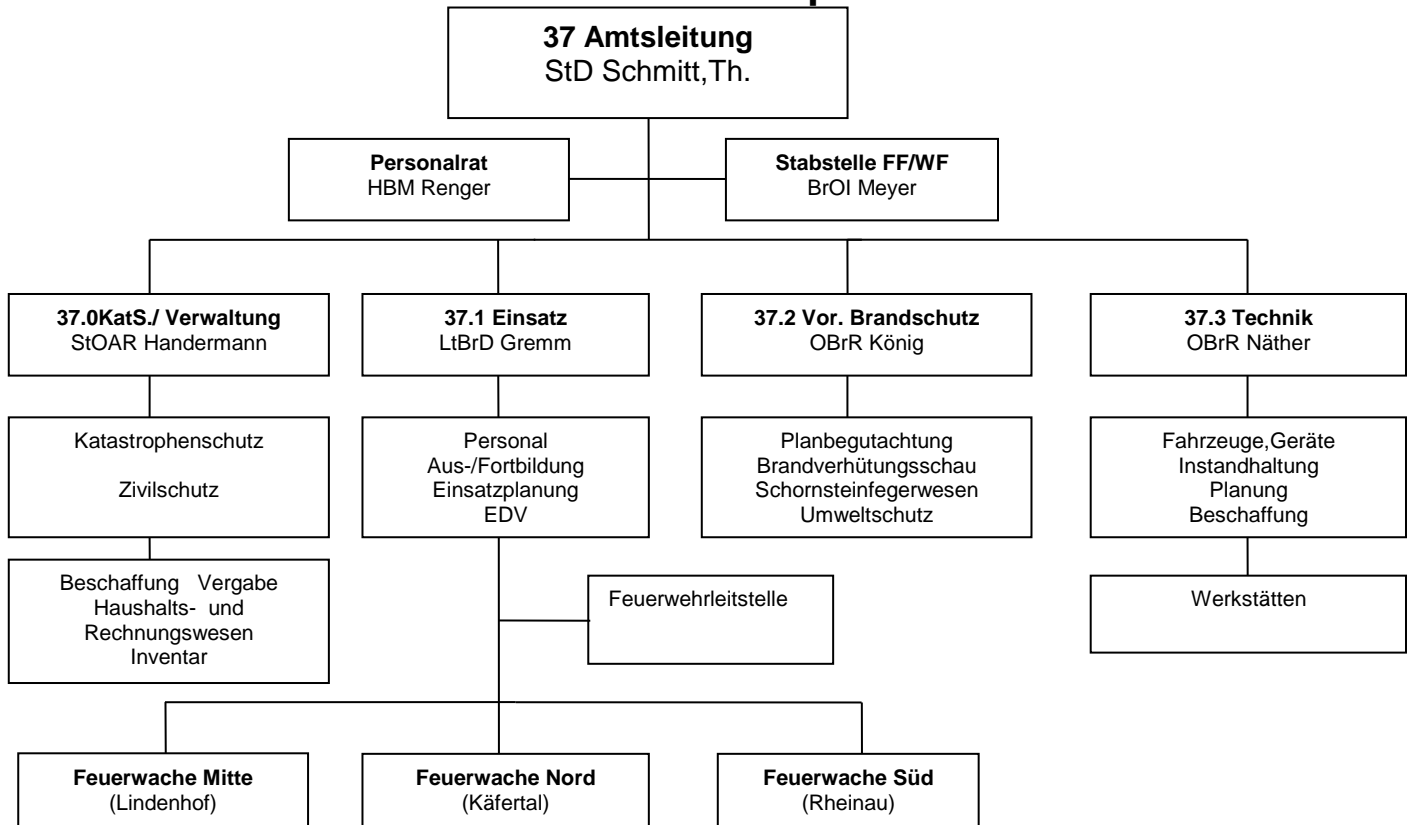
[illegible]

**37 Amtsleitung**
StD Schmitt,Th.

**Personalrat**
HBM Renger

**Stabstelle FF/WF**
BrOI Meyer

**37.0KatS./ Verwaltung**
StOAR Handermann

Katastrophenschutz

Zivilschutz

Beschaffung Vergabe
Haushalts- und Rechnungswesen
Inventar

**37.1 Einsatz**
LtBrD Gremm

Personal
Aus-/Fortbildung
Einsatzplanung
EDV

Feuerwehrleitstelle

**37.2 Vor. Brandschutz**
OBrR König

Planbegutachtung
Brandverhütungsschau
Schornsteinfegerwesen
Umweltschutz

**37.3 Technik**
OBrR Näther

Fahrzeuge,Geräte
Instandhaltung
Planung
Beschaffung

Werkstätten

**Feuerwache Mitte**
(Lindenhof)

**Feuerwache Nord**
(Käfertal)

**Feuerwache Süd**
(Rheinau)